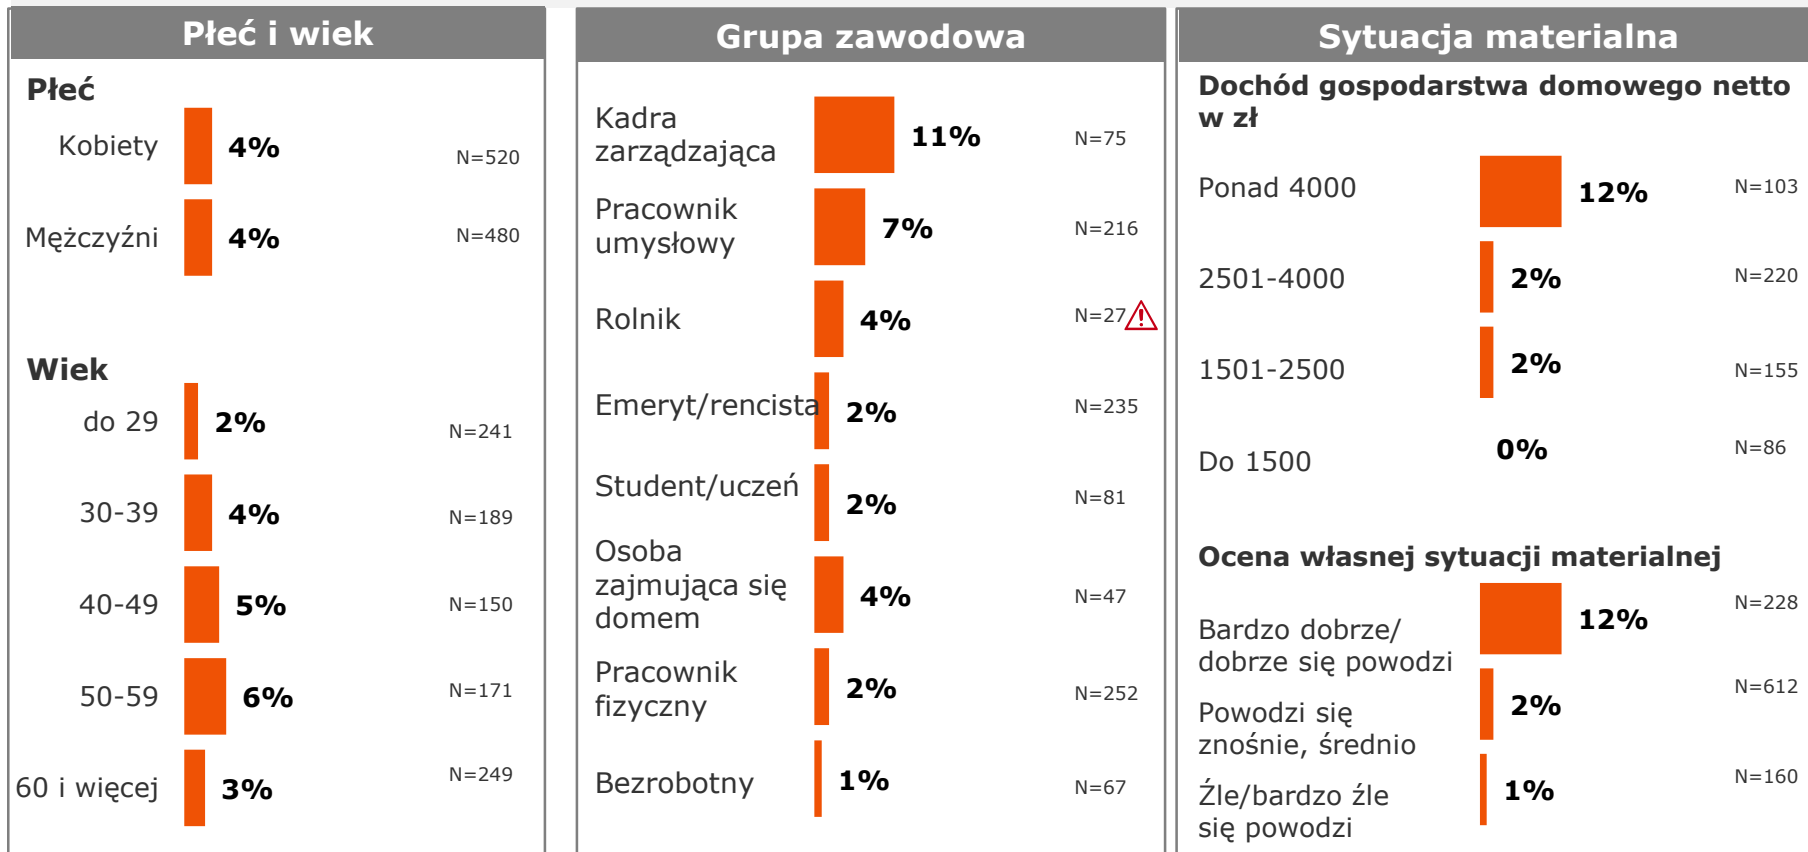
Płeć i wiek

Płeć

Kobiety 4% N=520

Mężczyźni 4% N=480

Wiek

do 29 2% N=241

30-39 4% N=189

40-49 5% N=150

50-59 6% N=171

60 i więcej 3% N=249

Grupa zawodowa

Kadra zarządzająca 11% N=75

Pracownik umysłowy 7% N=216

Rolnik 4% N=27

Emeryt/rencista 2% N=235

Student/uczeń 2% N=81

Osoba zajmująca się domem 4% N=47

Pracownik fizyczny 2% N=252

Bezrobotny 1% N=67

Sytuacja materialna

Dochód gospodarstwa domowego netto w zł

Ponad 4000 12% N=103

2501-4000 2% N=220

1501-2500 2% N=155

Do 1500 0% N=86

Ocena własnej sytuacji materialnej

Bardzo dobrze/ dobrze się powodzi 12% N=228

Powodzi się znośnie, średnio 2% N=612

Źle/bardzo źle się powodzi 1% N=160